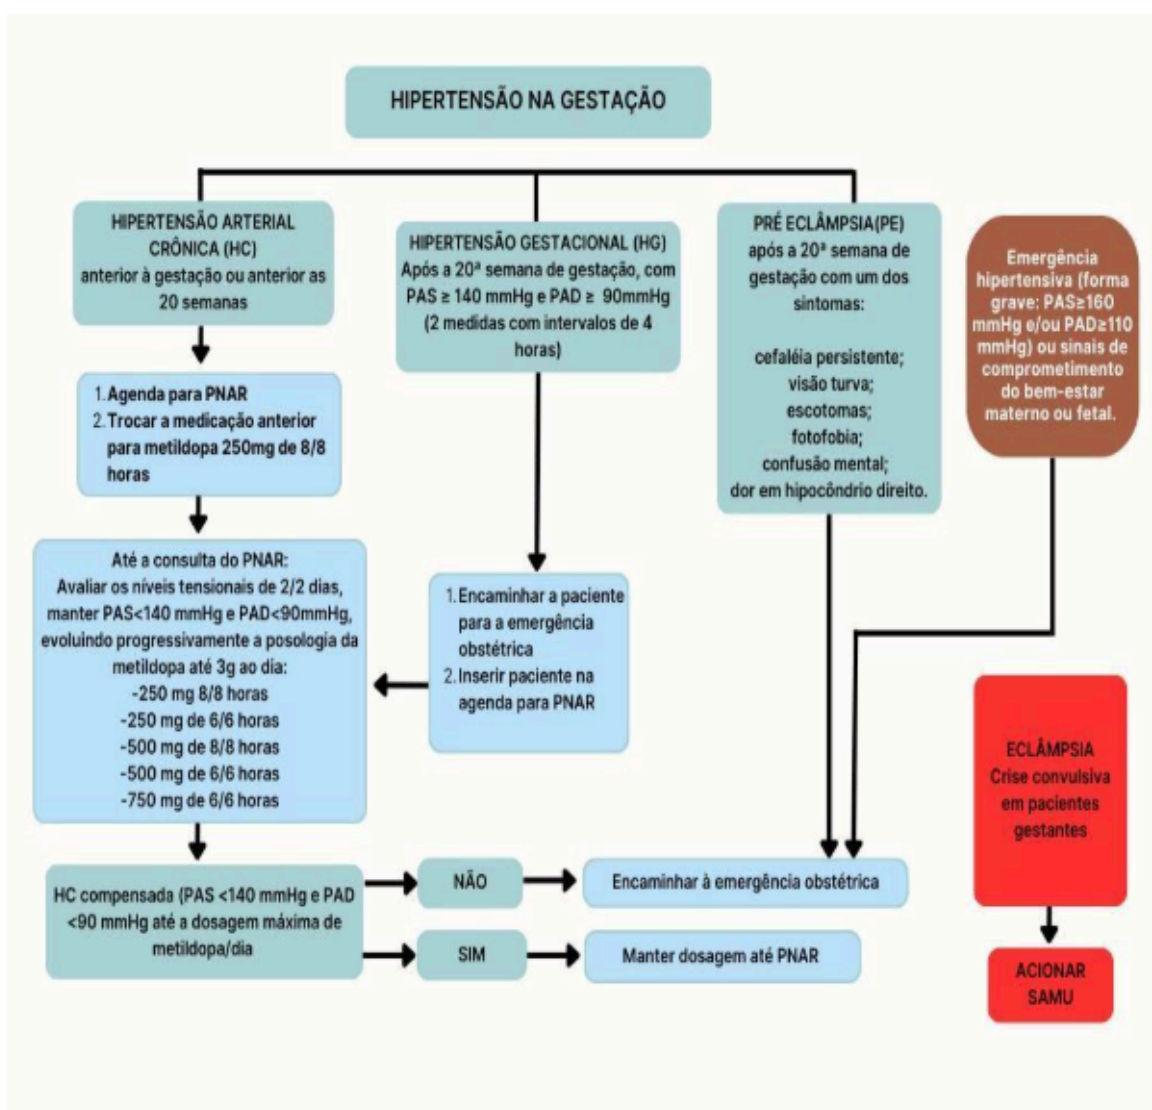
HIPERTENSÃO NA GESTAÇÃO

HIPERTENSÃO ARTERIAL CRÔNICA (HC)
anterior à gestação ou anterior as 20 semanas

HIPERTENSÃO GESTACIONAL (HG)
Após a 20ª semana de gestação, com PAS ≥ 140 mmHg e PAD ≥ 90mmHg (2 medidas com intervalos de 4 horas)

PRÉ ECLÂMPSIA(PE)
após a 20ª semana de gestação com um dos sintomas:

cefaléia persistente;
visão turva;
escotomas;
fotofobia;
confusão mental;
dor em hipocôndrio direito.

Emergência hipertensiva (forma grave: PAS≥160 mmHg e/ou PAD≥110 mmHg) ou sinais de comprometimento do bem-estar materno ou fetal.

1. Agenda para PNAR
2. Trocar a medicação anterior para metildopa 250mg de 8/8 horas

Até a consulta do PNAR:
Avaliar os níveis tensionais de 2/2 dias, manter PAS<140 mmHg e PAD<90mmHg, evoluindo progressivamente a posologia da metildopa até 3g ao dia:
-250 mg 8/8 horas
-250 mg de 6/6 horas
-500 mg de 8/8 horas
-500 mg de 6/6 horas
-750 mg de 6/6 horas

1. Encaminhar a paciente para a emergência obstétrica
2. Inserir paciente na agenda para PNAR

ECLÂMPSIA
Crise convulsiva em pacientes gestantes

HC compensada (PAS <140 mmHg e PAD <90 mmHg até a dosagem máxima de metildopa/dia

NÃO

Encaminhar à emergência obstétrica

SIM

Manter dosagem até PNAR

ACIONAR SAMU